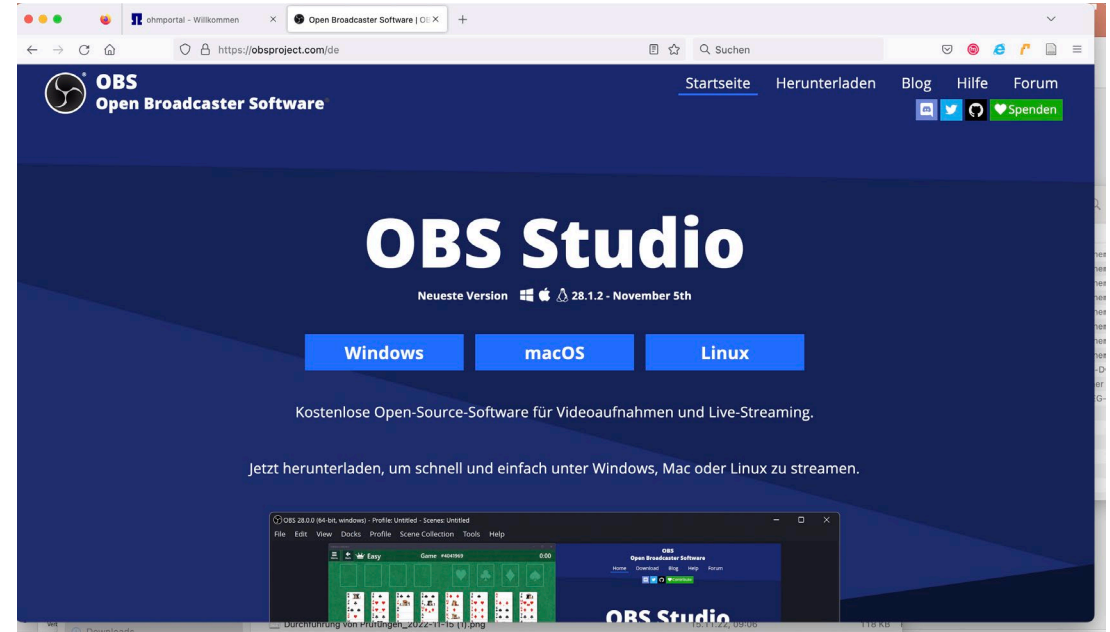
ohmportal - Willkommen
Open Broadcaster Software | OB
https://obsproject.com/de
Suchen

OBS
Open Broadcaster Software

Startseite Herunterladen Blog Hilfe Forum
Spenden

OBS Studio

Neueste Version 28.1.2 - November 5th

Windows
macOS
Linux

Kostenlose Open-Source-Software für Videoaufnahmen und Live-Streaming.

Jetzt herunterladen, um schnell und einfach unter Windows, Mac oder Linux zu streamen.

OBS 28.0.0 (64-bit, windows) - Profile: Untitled - Scenes: Untitled
File Edit View Docks Profile Scene Collection Tools Help
Easy Game #4041969 0:00
OBS
Open Broadcaster Software
Home Download Blog Help Forum
OBS Studio

Downloads
Durchführung von Prüfungen_2022-11-15 (1).png
118 KB